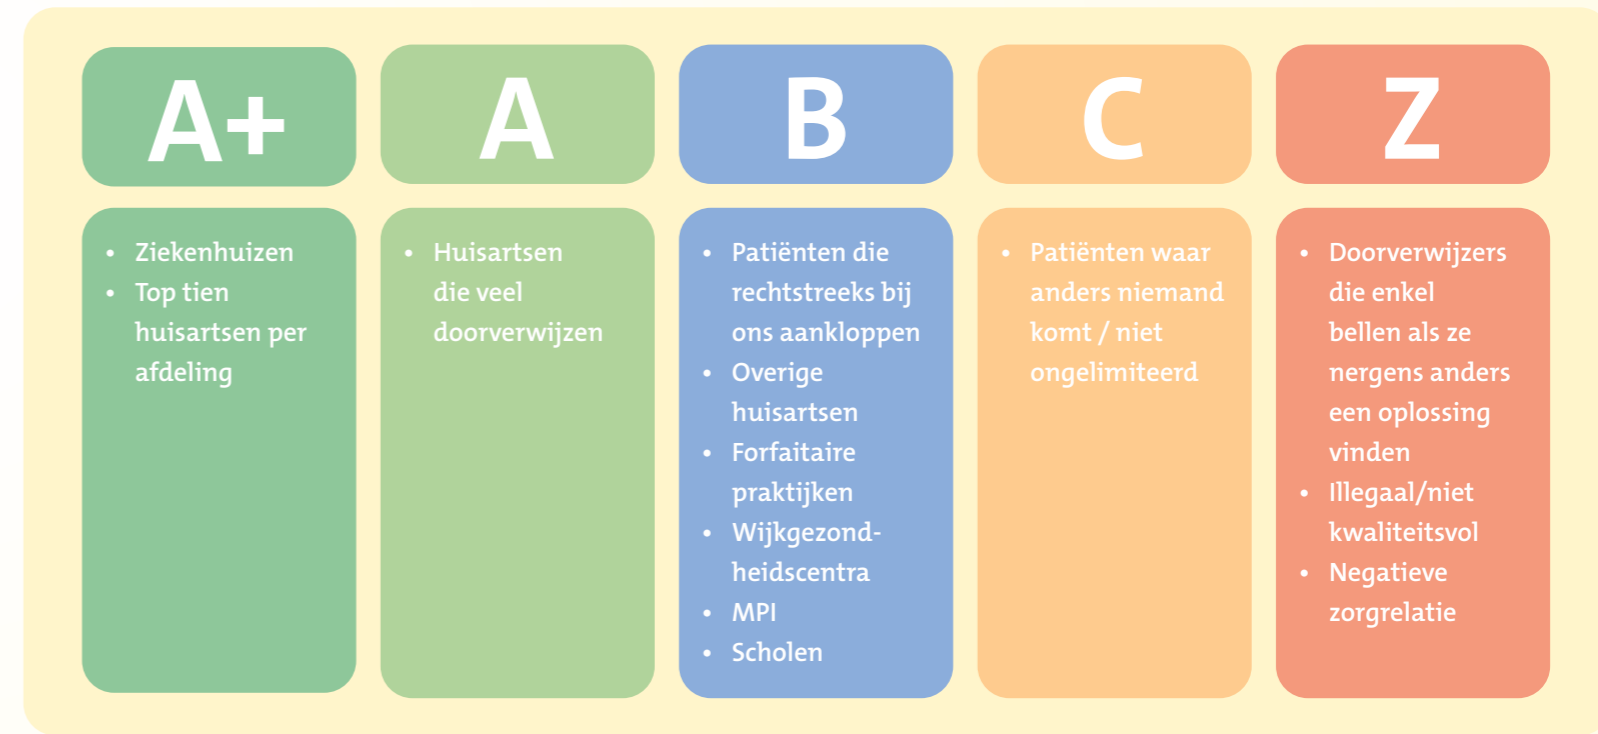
A+

- Ziekenhuizen
- Top tien huisartsen per afdeling

A

- Huisartsen die veel doorverwijzen

B

- Patiënten die rechtstreeks bij ons aankloppen
- Overige huisartsen
- Forfaitaire praktijken
- Wijkgezondheidscentra
- MPI
- Scholen

C

- Patiënten waar anders niemand komt / niet ongelimiteerd

Z

- Doorverwijzers die enkel bellen als ze nergens anders een oplossing vinden
- Illegaal/niet kwaliteitsvol
- Negatieve zorgrelatie